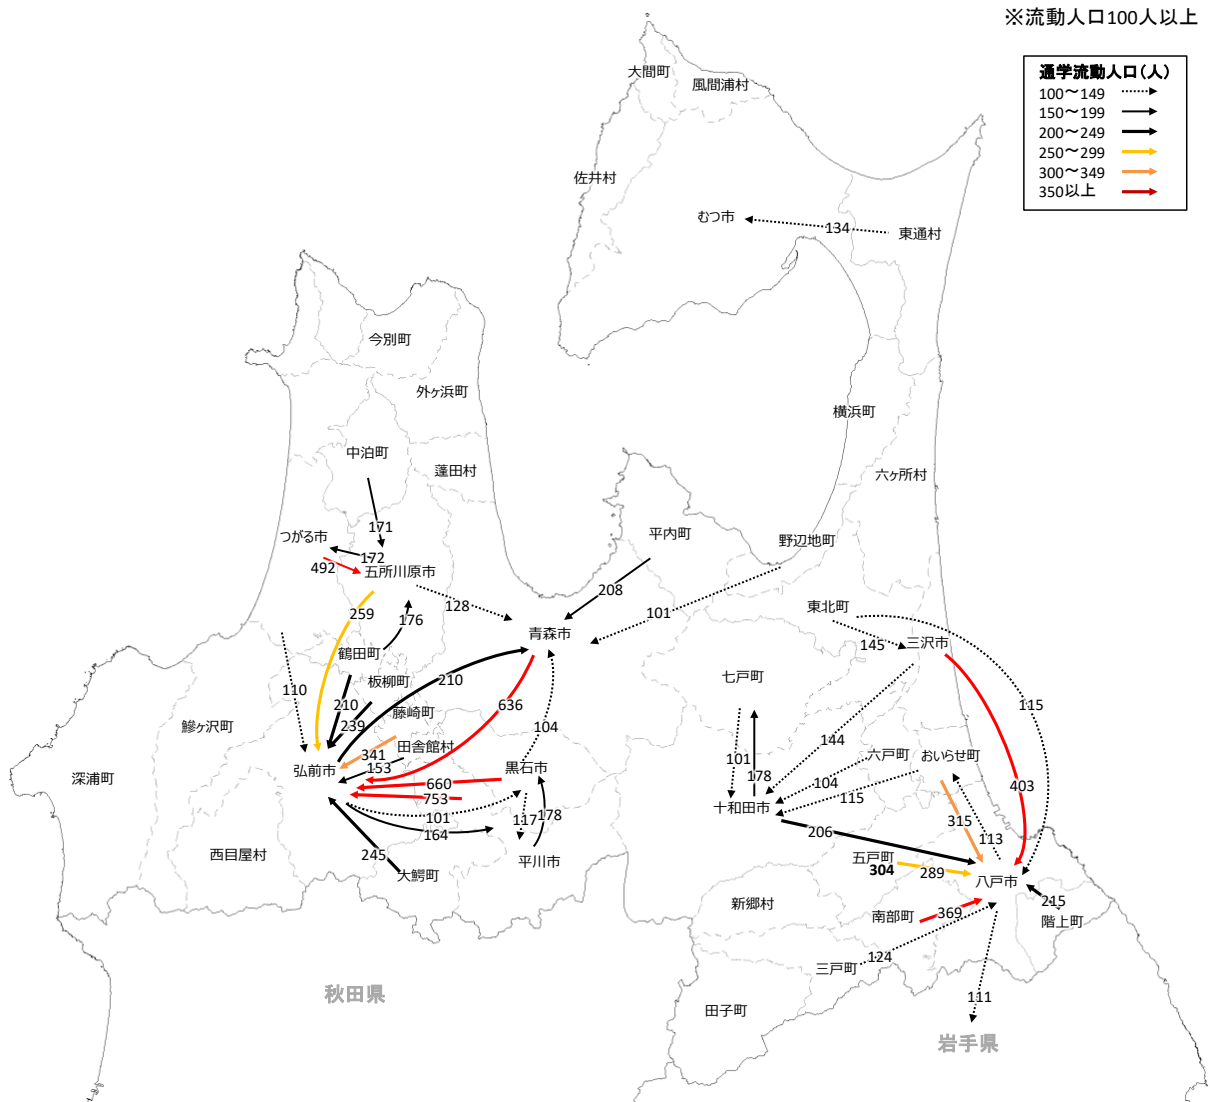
※流動人口100人以上

通学流動人口（人）
100〜149
150〜199
200〜249
250〜299
300〜349
350以上

大間町
風間浦村
佐井村
むつ市
134
東通村
今別町
外ヶ浜町
横浜町
中泊町
蓬田村
六ヶ所村
平内町
野辺地町
つがる市
171
172
492
五所川原市
208
259
128
101
東北町
176
青森市
145
三沢市
鶴田町
七戸町
110
板柳町
210
115
210
636
鰺ヶ沢町
239
藤崎町
104
144
田舎館村
341
六戸町
おいらせ町
101
403
153
黒石市
深浦町
弘前市
178
660
104
753
115
十和田市
101
315
117
178
113
164
206
五戸町
西目屋村
245
平川市
304
289
大鰐町
八戸市
215
新郷村
南部町
369
階上町
124
三戸町
秋田県
111
田子町
岩手県